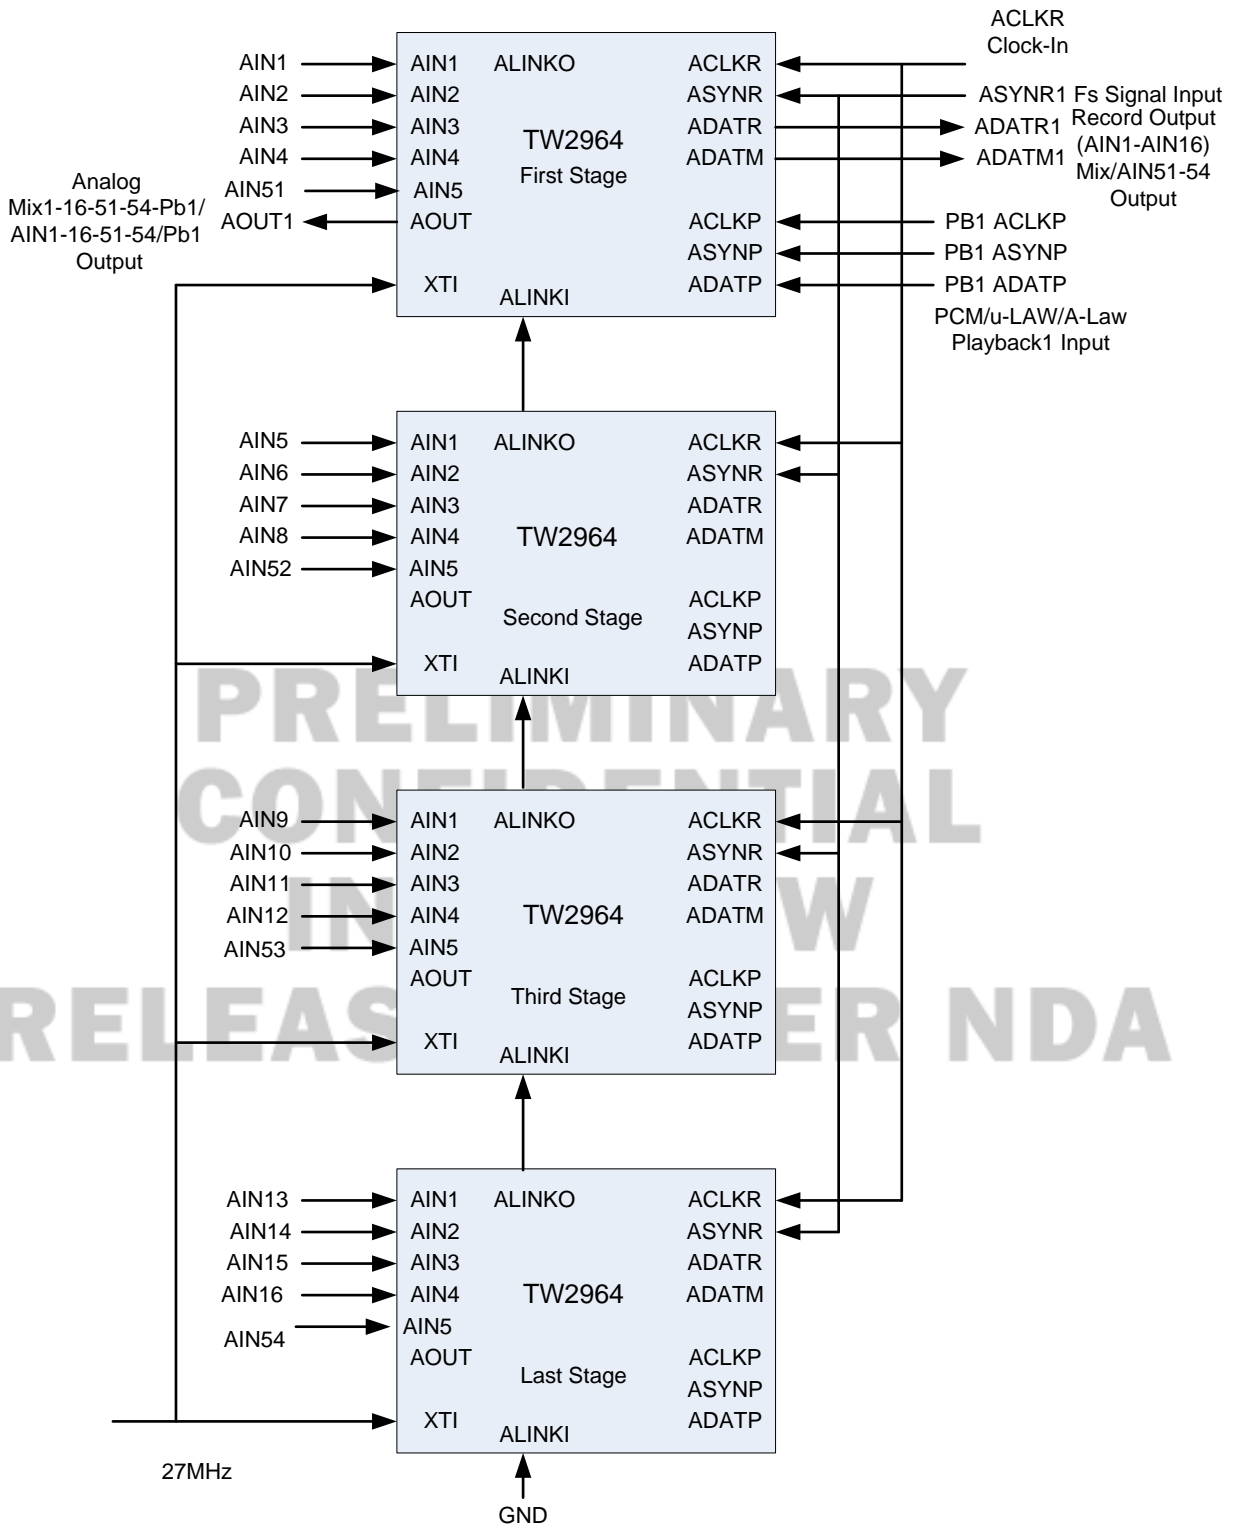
ACLKR
Clock-In

AIN1
AIN2
AIN3
AIN4
Analog
Mix1-16-51-54-Pb1/
AIN1-16-51-54/Pb1
Output
AIN51
AOUT1

AIN1 ALINKO ACLKR
AIN2 ASYNR
AIN3 TW2964 ADATR
AIN4 First Stage ADATM
AIN5
AOUT ACLKP
ASYNP
XTI ALINKI ADATP

ASYNR1 Fs Signal Input
ADATR1
ADATM1
Record Output
(AIN1-AIN16)
Mix/AIN51-54
Output
PB1 ACLKP
PB1 ASYNP
PB1 ADATP
PCM/u-LAW/A-Law
Playback1 Input

AIN5
AIN6
AIN7
AIN8
AIN52

AIN1 ALINKO ACLKR
AIN2 ASYNR
AIN3 ADATR
AIN4 TW2964 ADATM
AIN5
AOUT Second Stage ACLKP
ASYNP
XTI ALINKI ADATP

PRELIMINARY
CONFIDENTIAL
IN REVIEW
RELEASE UNDER NDA

AIN9
AIN10
AIN11
AIN12
AIN53

AIN1 ALINKO ACLKR
AIN2 ASYNR
AIN3 ADATR
AIN4 TW2964 ADATM
AIN5
AOUT Third Stage ACLKP
ASYNP
XTI ALINKI ADATP

AIN13
AIN14
AIN15
AIN16
AIN54

AIN1 ALINKO ACLKR
AIN2 ASYNR
AIN3 ADATR
AIN4 TW2964 ADATM
AIN5
AOUT Last Stage ACLKP
ASYNP
XTI ALINKI ADATP

27MHz
GND